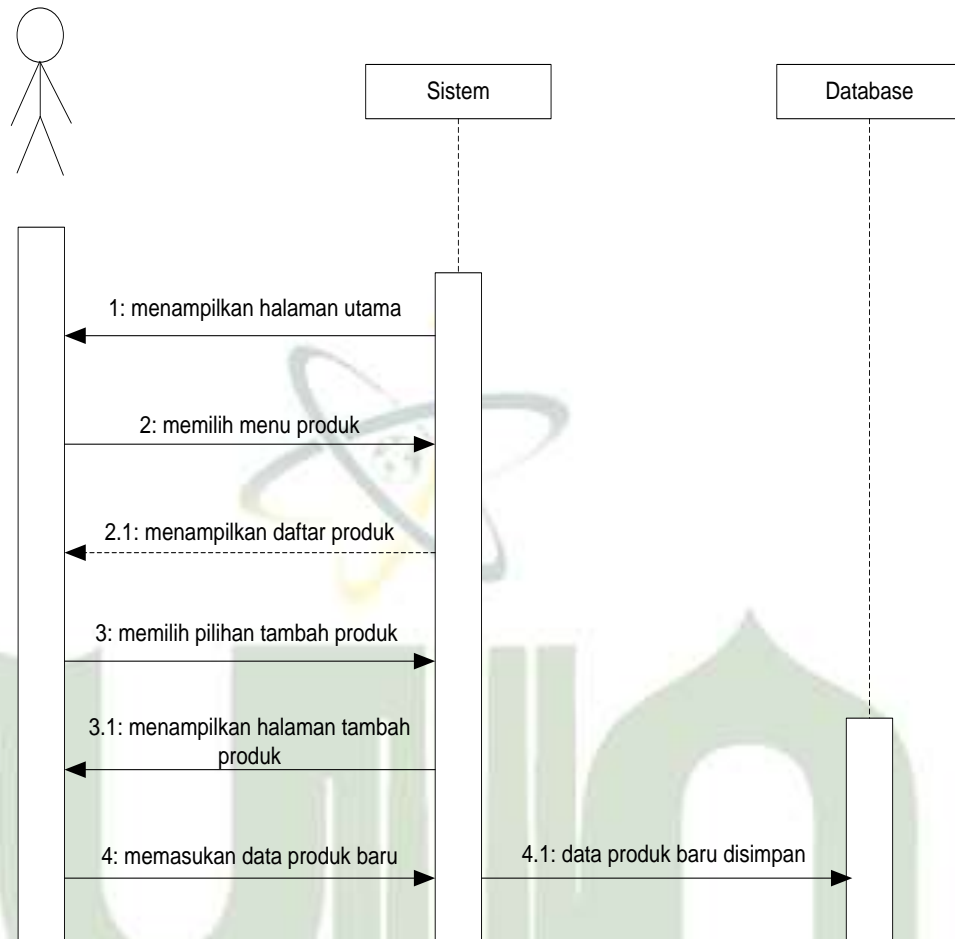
Sistem

Database

1: menampilkan halaman utama

2: memilih menu produk

2.1: menampilkan daftar produk

3: memilih pilihan tambah produk

3.1: menampilkan halaman tambah produk

4: memasukan data produk baru

4.1: data produk baru disimpan